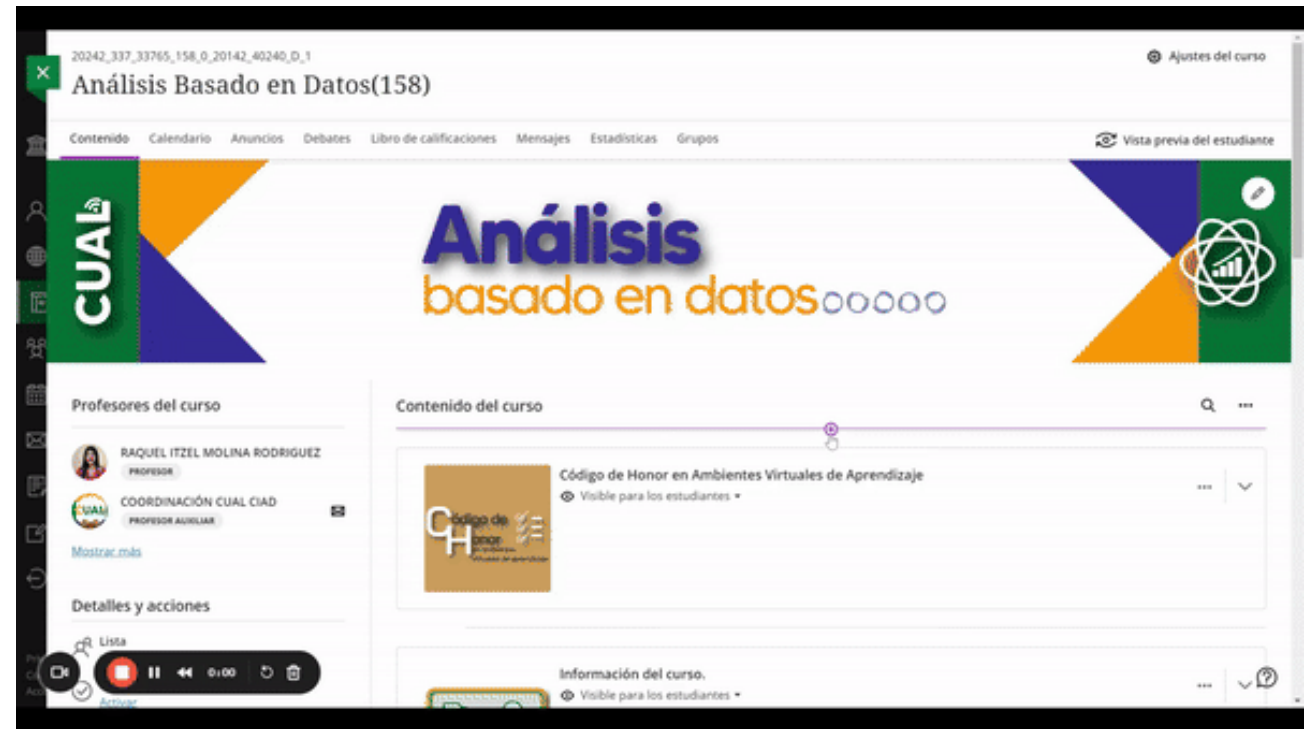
20242_337_33765_158_0_20142_40240_D_1

Análisis Basado en Datos(158)

Ajustes del curso

Contenido Calendario Anuncios Debates Libro de calificaciones Mensajes Estadísticas Grupos

Vista previa del estudiante

CUAL

Análisis basado en datos

Profesores del curso

RAQUEL ITZEL MOLINA RODRIGUEZ
PROFESOR

COORDINACIÓN CUAL CIAD
PROFESOR AUXILIAR

Mostrar más

Detalles y acciones

Lista

Activar

Contenido del curso

Código de Honor en Ambientes Virtuales de Aprendizaje
Visible para los estudiantes

Código de Honor

Información del curso.
Visible para los estudiantes

0:00